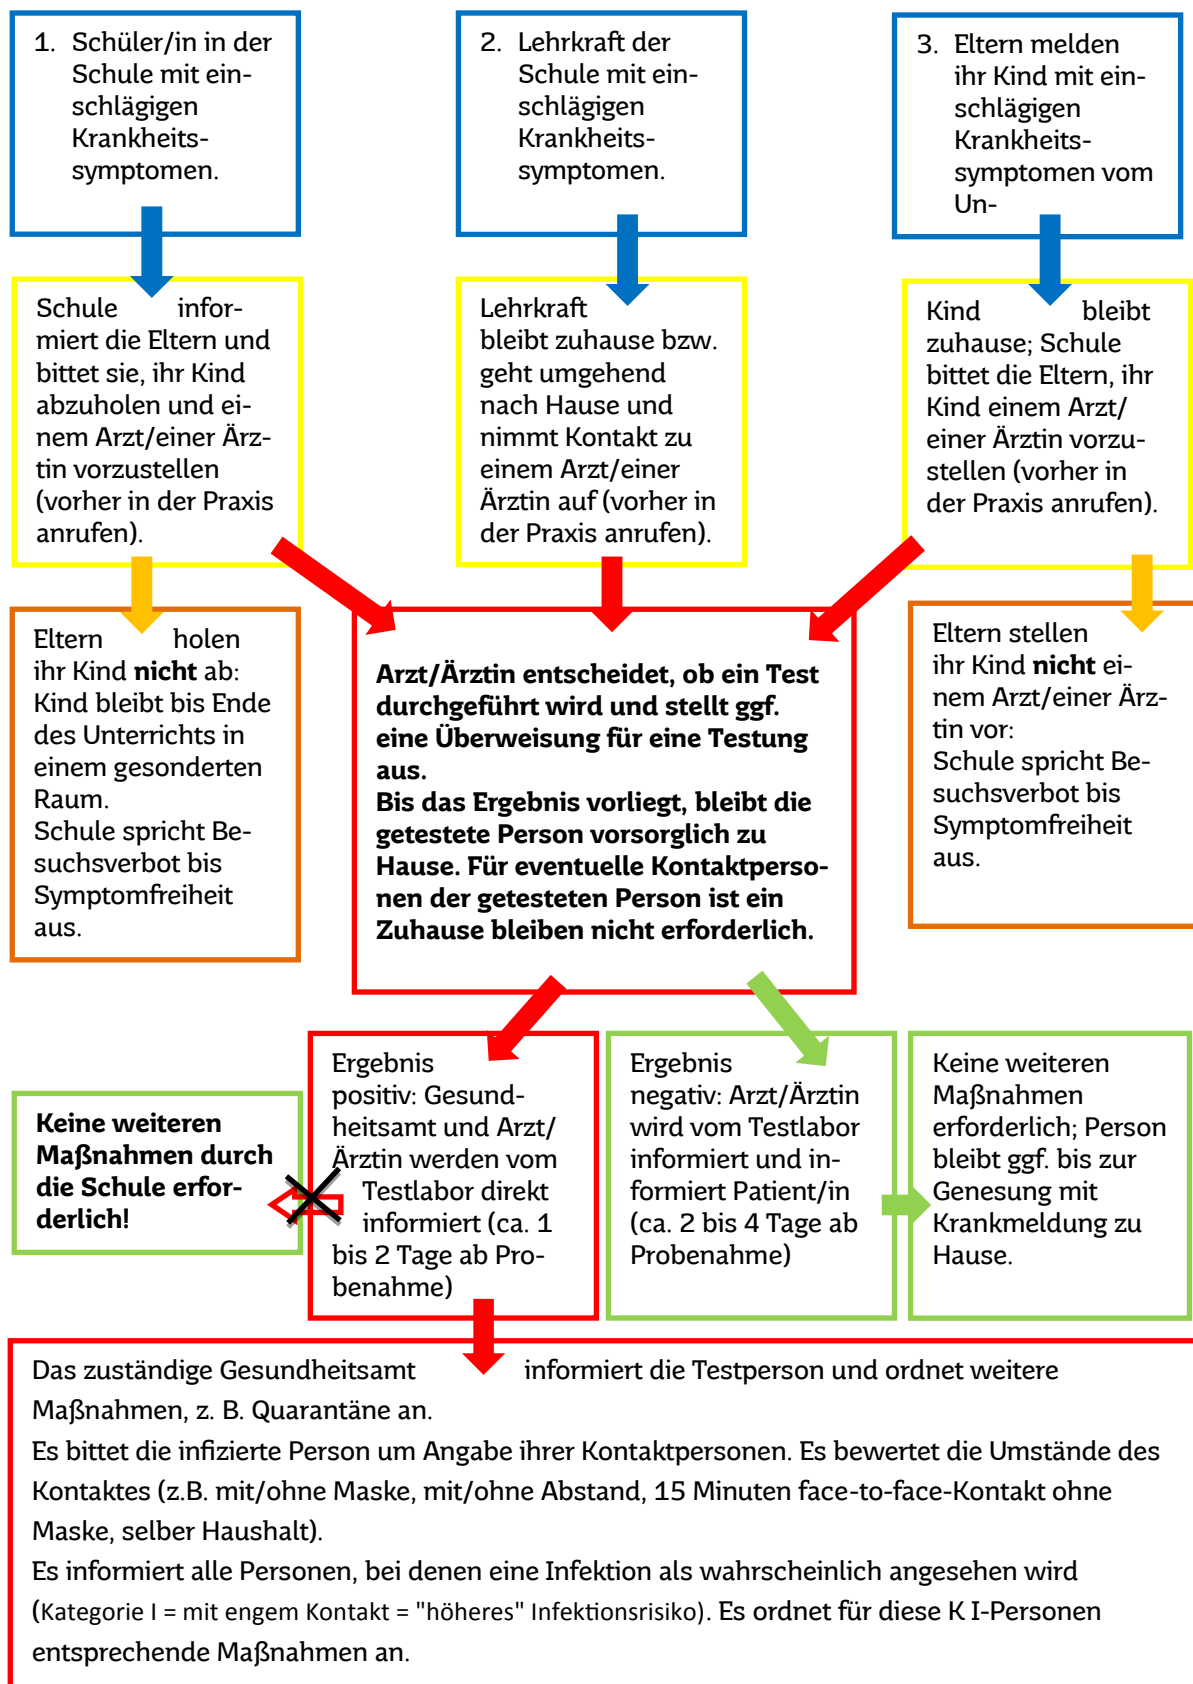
1. Schüler/in in der Schule mit einschlägigen Krankheitssymptomen.

2. Lehrkraft der Schule mit einschlägigen Krankheitssymptomen.

3. Eltern melden ihr Kind mit einschlägigen Krankheitssymptomen vom Un-

Schule informiert die Eltern und bittet sie, ihr Kind abzuholen und einem Arzt/einer Ärztin vorzustellen (vorher in der Praxis anrufen).

Lehrkraft bleibt zuhause bzw. geht umgehend nach Hause und nimmt Kontakt zu einem Arzt/einer Ärztin auf (vorher in der Praxis anrufen).

Kind bleibt zuhause; Schule bittet die Eltern, ihr Kind einem Arzt/einer Ärztin vorzustellen (vorher in der Praxis anrufen).

Eltern holen ihr Kind **nicht** ab: Kind bleibt bis Ende des Unterrichts in einem gesonderten Raum. Schule spricht Besuchsverbot bis Symptomfreiheit aus.

**Arzt/Ärztin entscheidet, ob ein Test durchgeführt wird und stellt ggf. eine Überweisung für eine Testung aus. Bis das Ergebnis vorliegt, bleibt die getestete Person vorsorglich zu Hause. Für eventuelle Kontaktpersonen der getesteten Person ist ein Zuhause bleiben nicht erforderlich.**

Eltern stellen ihr Kind **nicht** einem Arzt/einer Ärztin vor: Schule spricht Besuchsverbot bis Symptomfreiheit aus.

**Keine weiteren Maßnahmen durch die Schule erforderlich!**

Ergebnis positiv: Gesundheitsamt und Arzt/Ärztin werden vom Testlabor direkt informiert (ca. 1 bis 2 Tage ab Probenahme)

Ergebnis negativ: Arzt/Ärztin wird vom Testlabor informiert und informiert Patient/in (ca. 2 bis 4 Tage ab Probenahme)

Keine weiteren Maßnahmen erforderlich; Person bleibt ggf. bis zur Genesung mit Krankmeldung zu Hause.

Das zuständige Gesundheitsamt informiert die Testperson und ordnet weitere Maßnahmen, z. B. Quarantäne an.
Es bittet die infizierte Person um Angabe ihrer Kontaktpersonen. Es bewertet die Umstände des Kontaktes (z.B. mit/ohne Maske, mit/ohne Abstand, 15 Minuten face-to-face-Kontakt ohne Maske, selber Haushalt).
Es informiert alle Personen, bei denen eine Infektion als wahrscheinlich angesehen wird (Kategorie I = mit engem Kontakt = "höheres" Infektionsrisiko). Es ordnet für diese K I-Personen entsprechende Maßnahmen an.